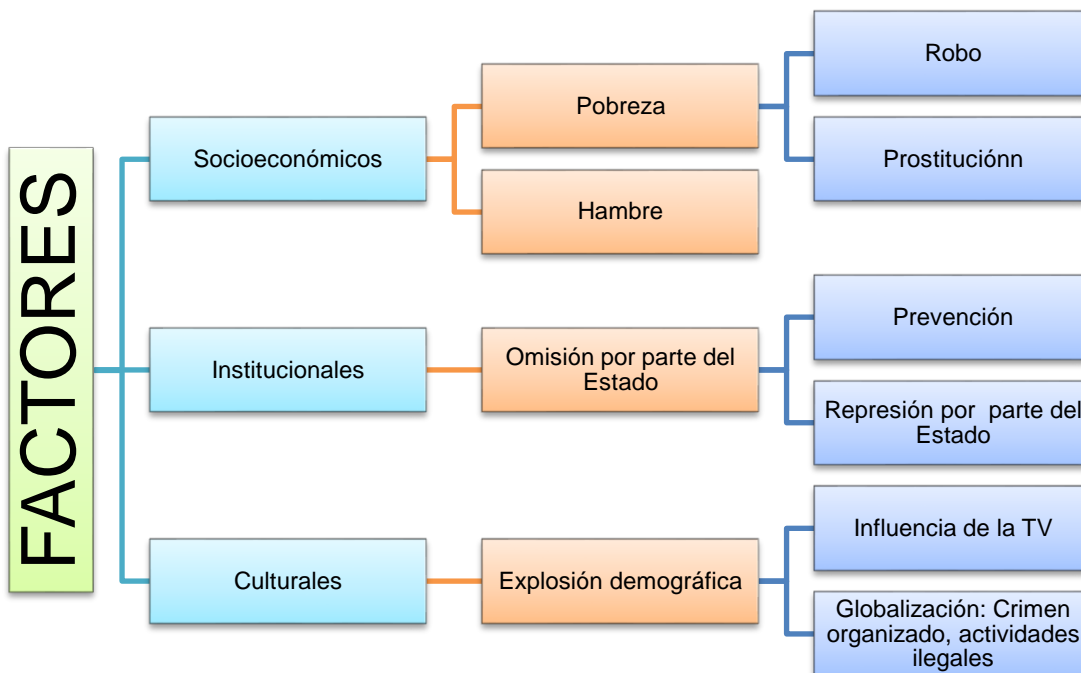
FACTORES

Socioeconómicos

Pobreza

Robo

Prostituciónn

Hambre

Institucionales

Omisión por parte del Estado

Prevención

Represión por parte del Estado

Culturales

Explosión demográfica

Influencia de la TV

Globalización: Crimen organizado, actividades ilegales